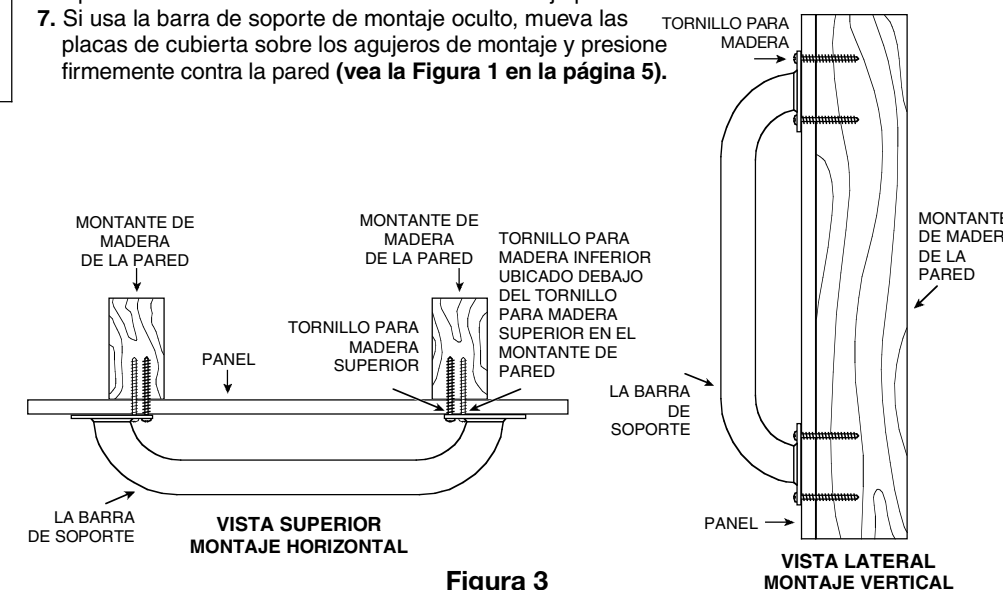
7. Si usa la barra de soporte de montaje oculto, mueva las placas de cubierta sobre los agujeros de montaje y presione firmemente contra la pared **(vea la Figura 1 en la página 5).**

TORNILLO PARA MADERA

MONTANTE DE MADERA DE LA PARED

MONTANTE DE MADERA DE LA PARED

TORNILLO PARA MADERA INFERIOR UBICADO DEBAJO DEL TORNILLO PARA MADERA SUPERIOR EN EL MONTANTE DE PARED

TORNILLO PARA MADERA SUPERIOR

PANEL

MONTANTE DE MADER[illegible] DE LA PARED

LA BARRA DE SOPORTE

LA BARRA DE SOPORTE

VISTA SUPERIOR MONTAJE HORIZONTAL

PANEL

VISTA LATERAL MONTAJE VERTICAL

Figura 3